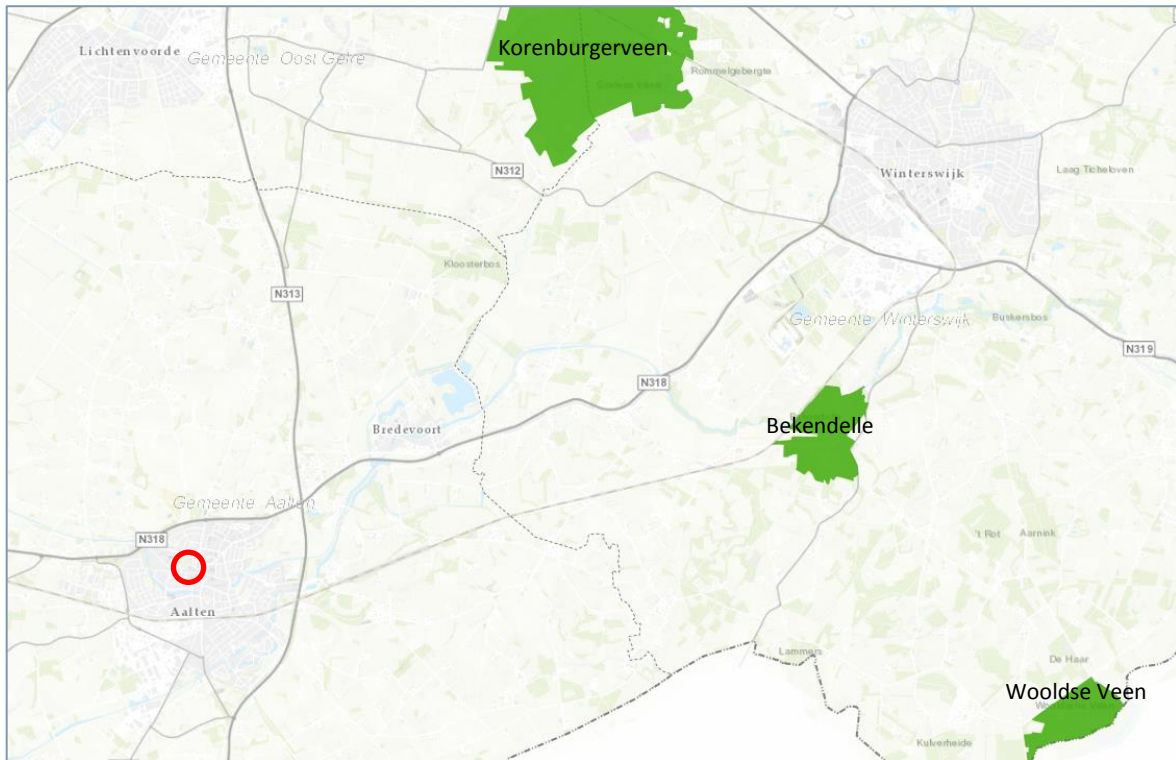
Lichtenvoorde
Gemeente Oost Gelre
Korenburgerveen
Rommelgebergte
N312
Winterswijk
Laag Ticheloven
Kloosterbos
N313
Gemeente Winterswijk
Buskersbos
N319
N318
Bredevoort
Bekendelle
Gemeente Aalten
N318
Aalten
't Rot
Aarnink
Lammers
De Haar
Wooldse Veen
Kulverheide